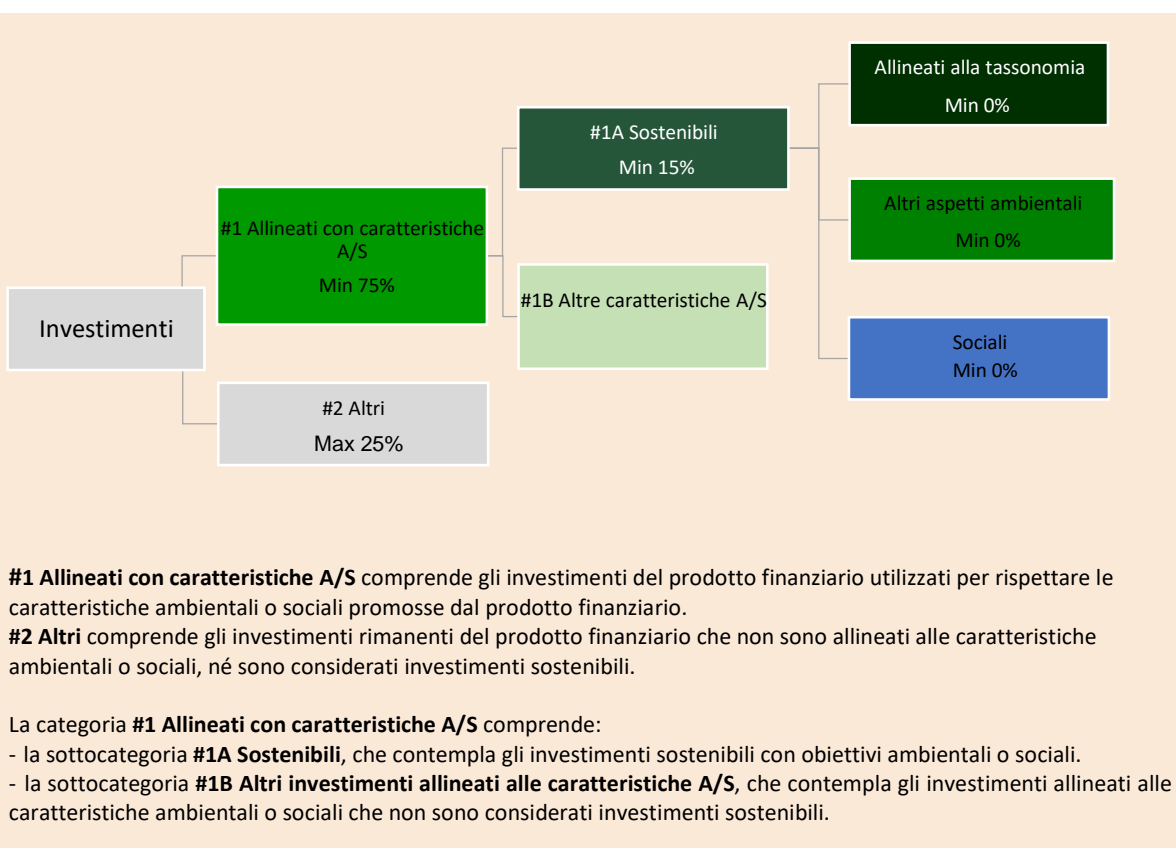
Investimenti

#1 Allineati con caratteristiche A/S
Min 75%

#2 Altri
Max 25%

#1A Sostenibili
Min 15%

#1B Altre caratteristiche A/S

Allineati alla tassonomia
Min 0%

Altri aspetti ambientali
Min 0%

Sociali
Min 0%

**#1 Allineati con caratteristiche A/S** comprende gli investimenti del prodotto finanziario utilizzati per rispettare le caratteristiche ambientali o sociali promosse dal prodotto finanziario.
**#2 Altri** comprende gli investimenti rimanenti del prodotto finanziario che non sono allineati alle caratteristiche ambientali o sociali, né sono considerati investimenti sostenibili.

La categoria **#1 Allineati con caratteristiche A/S** comprende:
- la sottocategoria **#1A Sostenibili**, che contempla gli investimenti sostenibili con obiettivi ambientali o sociali.
- la sottocategoria **#1B Altri investimenti allineati alle caratteristiche A/S**, che contempla gli investimenti allineati alle caratteristiche ambientali o sociali che non sono considerati investimenti sostenibili.